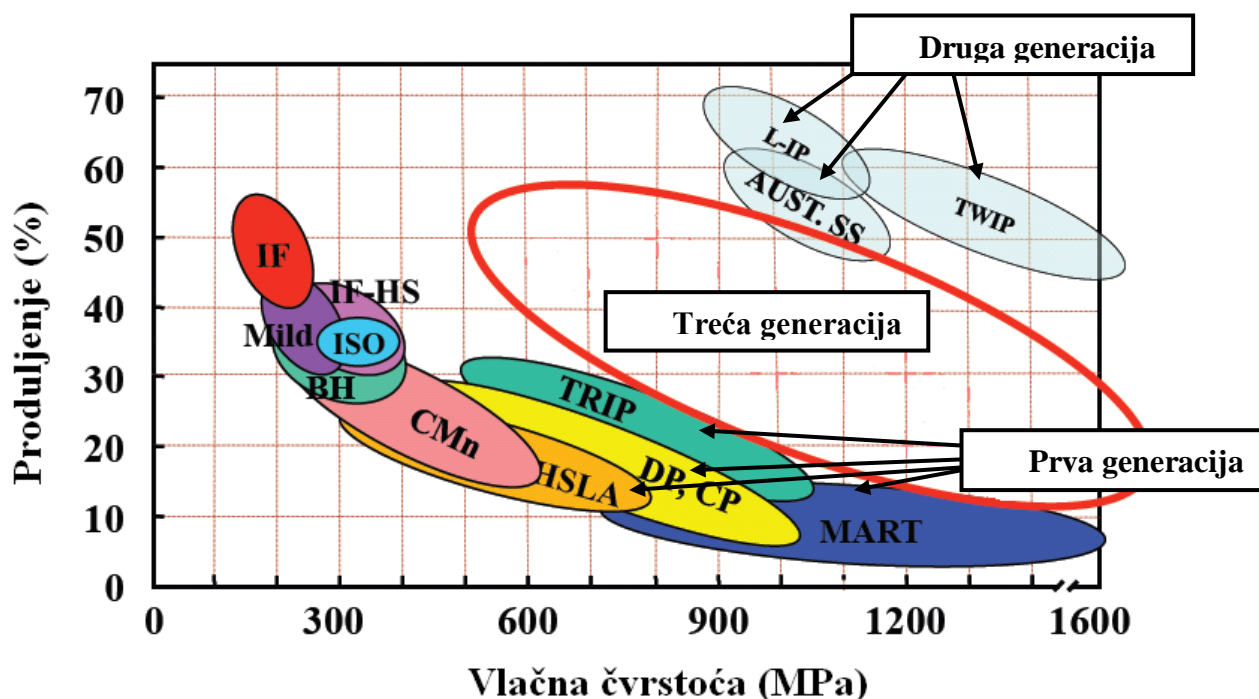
Druga generacija

L-IP

AUST. SS

TWIP

Treća generacija

IF

IF-HS

Mild

ISO

BH

CMn

TRIP

HSLA

DP, CP

MART

Prva generacija

Produljenje (%)

70
60
50
40
30
20
10
0

0
300
600
900
1200
1600

Vlačna čvrstoća (MPa)